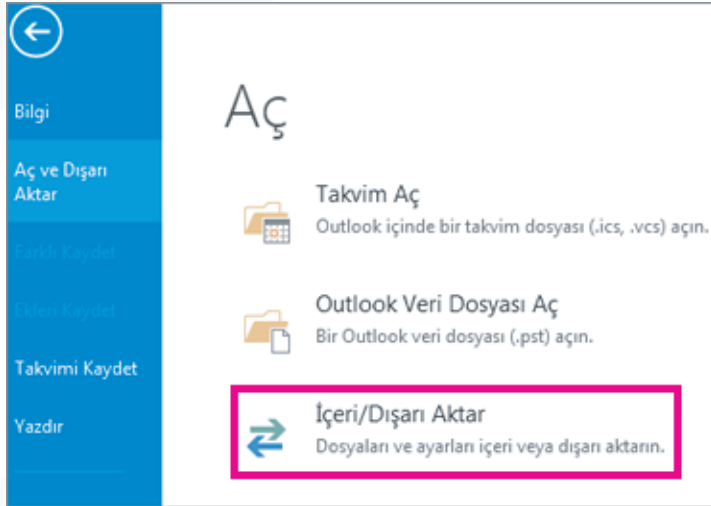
Bilgi

Aç ve Dışarı Aktar

Farklı Kaydet

Ekleri Kaydet

Takvimi Kaydet

Yazdır

Aç

Takvim Aç
Outlook içinde bir takvim dosyası (.ics, .vcs) açın.

Outlook Veri Dosyası Aç
Bir Outlook veri dosyası (.pst) açın.

İçeri/Dışarı Aktar
Dosyaları ve ayarları içeri veya dışarı aktarın.